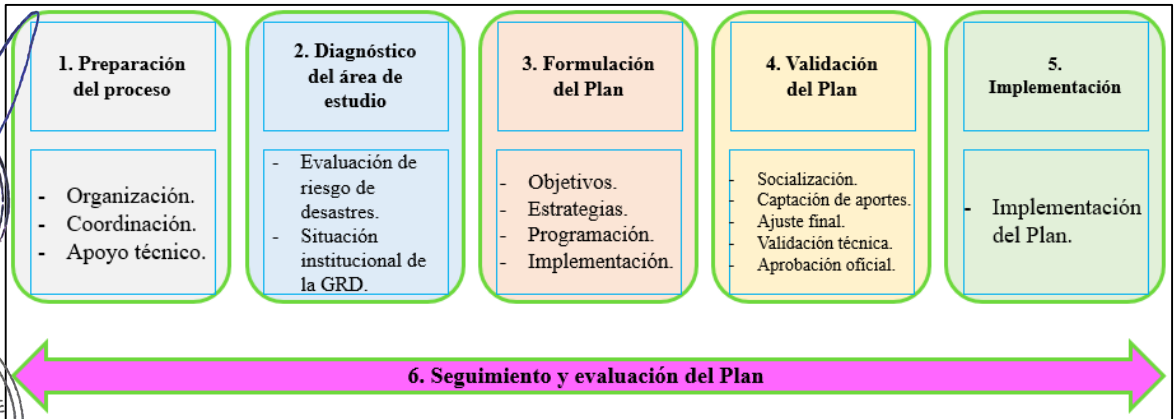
1. Preparación del proceso

- Organización.
- Coordinación.
- Apoyo técnico.

2. Diagnóstico del área de estudio

- Evaluación de riesgo de desastres.
- Situación institucional de la GRD.

3. Formulación del Plan

- Objetivos.
- Estrategias.
- Programación.
- Implementación.

4. Validación del Plan

- Socialización.
- Captación de aportes.
- Ajuste final.
- Validación técnica.
- Aprobación oficial.

5. Implementación

- Implementación del Plan.

6. Seguimiento y evaluación del Plan